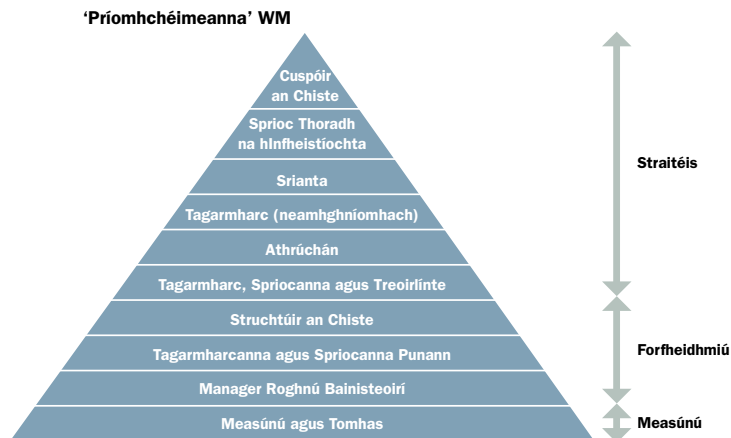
'Príomhchéimeanna' WM

Cuspóir an Chiste

Sprioc Thoradh na hInfheistíochta

Srianta

Tagarmharc (neamhghníomhach)

Athrúchán

Tagarmharc, Spriocanna agus Treoirlínte

Struchtúir an Chiste

Tagarmharcanna agus Spriocanna Punann

Manager Roghnú Bainisteoirí

Measúnú agus Tomhas

Straitéis

Forfheidhmiú

Measúnú